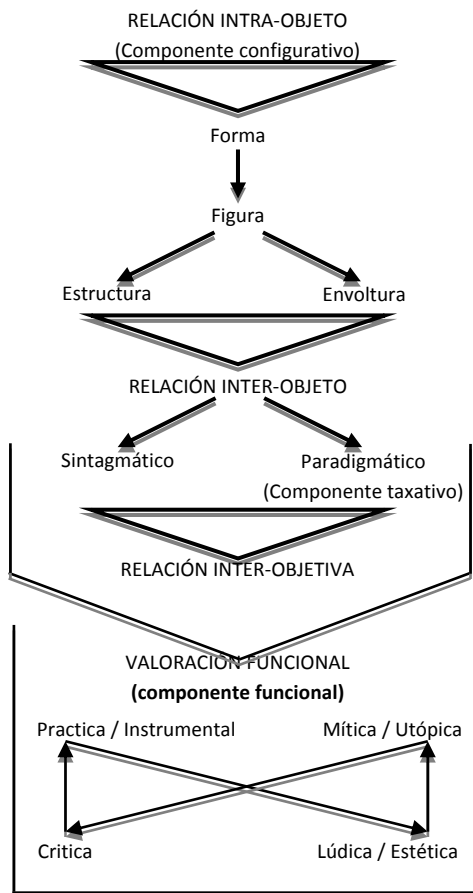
RELACIÓN INTRA-OBJETO
(Componente configurativo)

Forma

Figura

Estructura

Envoltura

RELACIÓN INTER-OBJETO

Sintagmático

Paradigmático
(Componente taxativo)

RELACIÓN INTER-OBJETIVA

VALORACIÓN FUNCIONAL
**(componente funcional)**

Practica / Instrumental

Mítica / Utópica

Critica

Lúdica / Estética